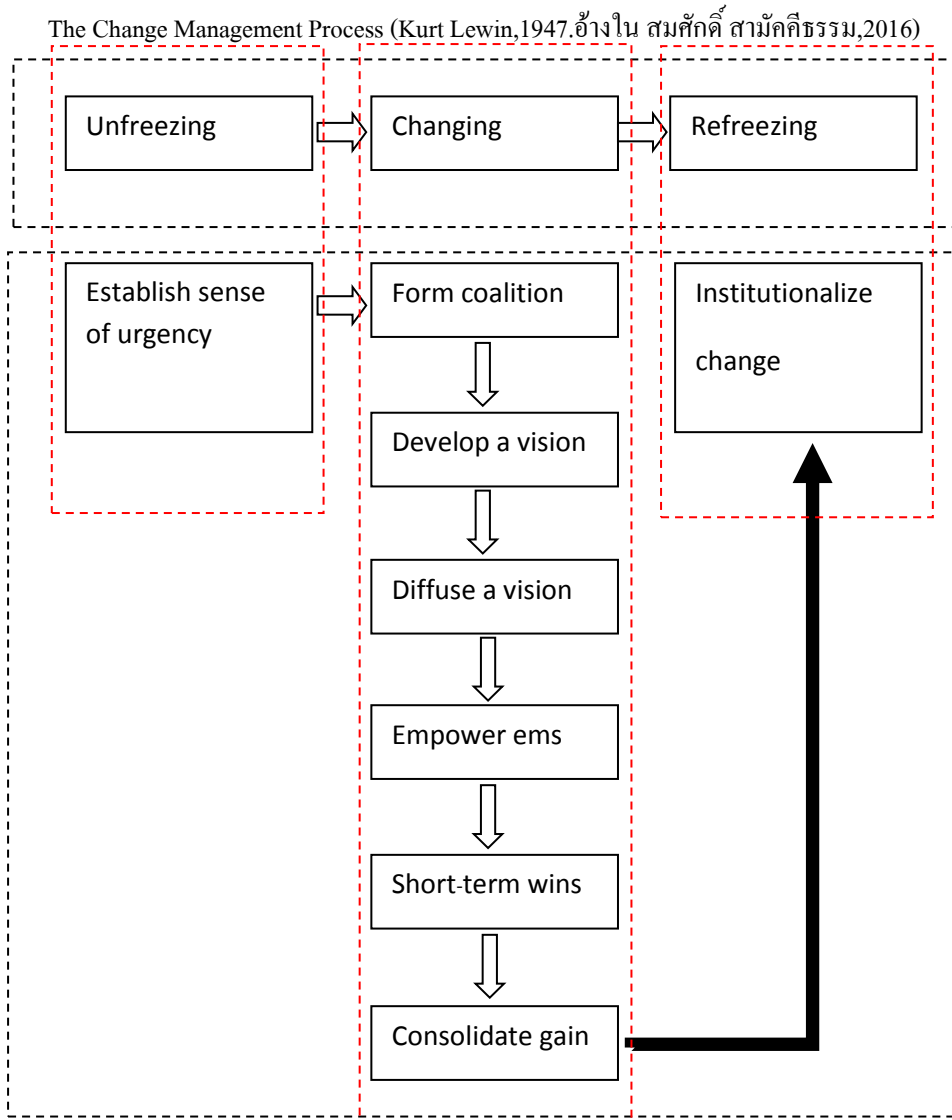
The Change Management Process (Kurt Lewin,1947.อ้างใน สมศักดิ์ สามัคคีธรรม,2016)

Unfreezing

Changing

Refreezing

Establish sense of urgency

Form coalition

Institutionalize change

Develop a vision

Diffuse a vision

Empower ems

Short-term wins

Consolidate gain